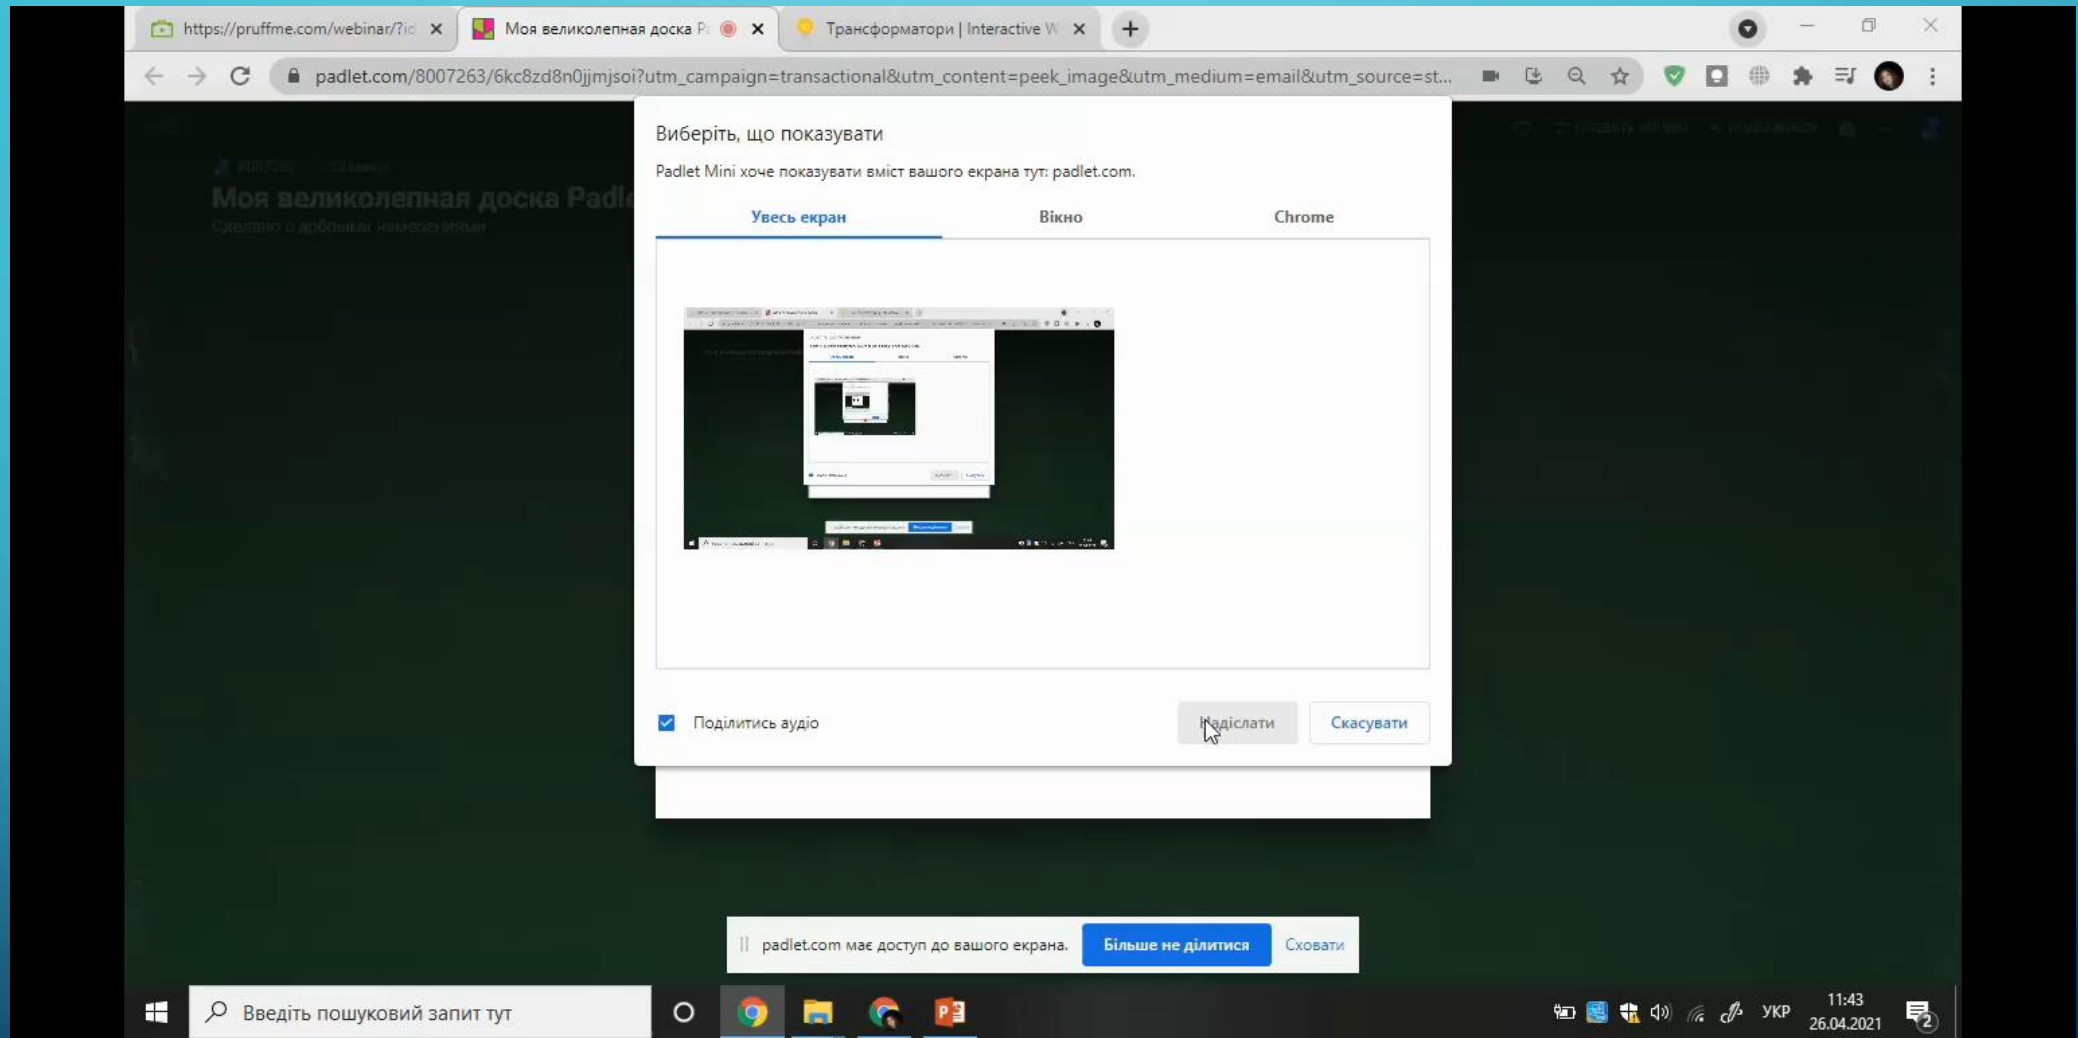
https://pruffme.com/webinar/?i

Моя великолепная доска P

Трансформатори | Interactive W

padlet.com/8007263/6kc8zd8n0jjmjsoi?utm_campaign=transactional&utm_content=peek_image&utm_medium=email&utm_source=st...

Моя великолепная доска Padl

Виберіть, що показувати

Padlet Mini хоче показувати вміст вашого екрана тут: padlet.com.

Увесь екран

Вікно

Chrome

Поділитись аудіо

Надіслати

Скасувати

padlet.com має доступ до вашого екрана.

Більше не ділитися

Сховати

Введіть пошуковий запит тут

УКР

11:43

26.04.2021